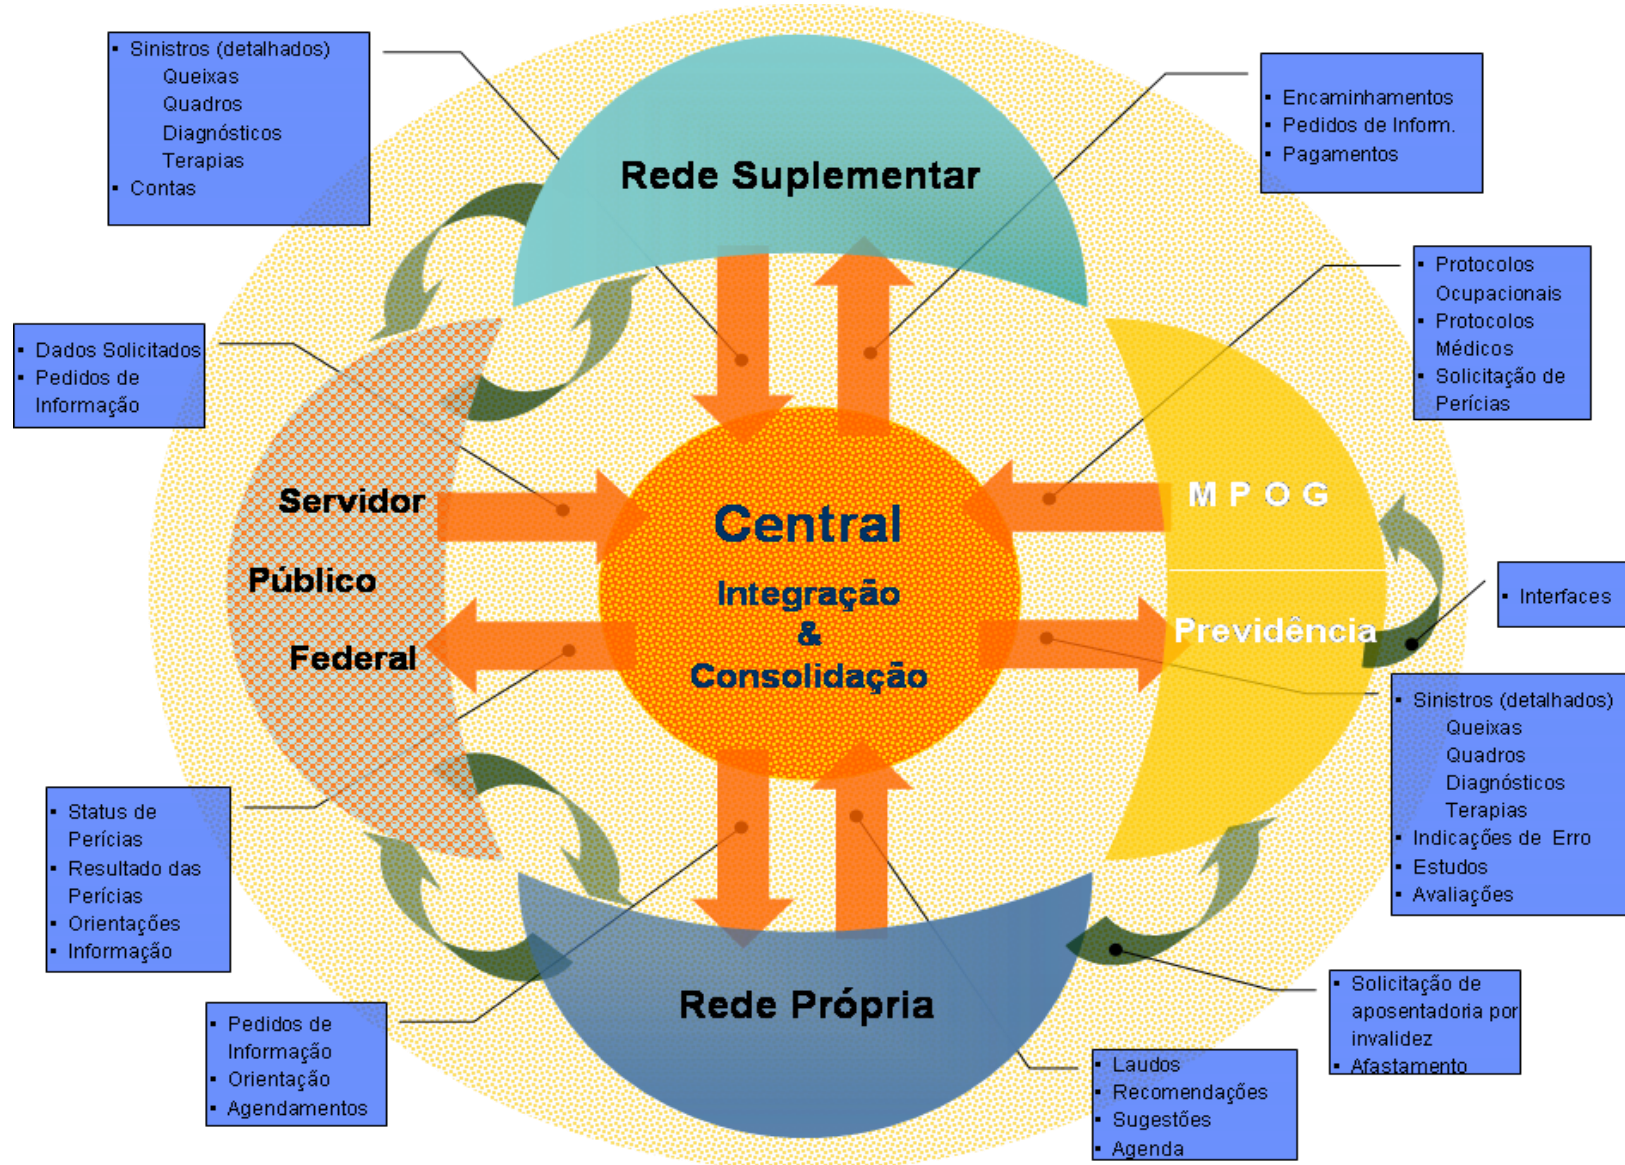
- Sinistros (detalhados)
Queixas
Quadros
Diagnósticos
Terapias
- Contas

Rede Suplementar

- Encaminhamentos
- Pedidos de Inform.
- Pagamentos

- Protocolos Ocupacionais
- Protocolos Médicos
- Solicitação de Perícias

- Dados Solicitados
- Pedidos de Informação

Servidor
Público
Federal

Central
Integração
&
Consolidação

M P O G
Previdência

- Interfaces

- Sinistros (detalhados)
Queixas
Quadros
Diagnósticos
Terapias
- Indicações de Erro
- Estudos
- Avaliações

- Status de Perícias
- Resultado das Perícias
- Orientações
- Informação

Rede Própria

- Solicitação de aposentadoria por invalidez
- Afastamento

- Pedidos de Informação
- Orientação
- Agendamentos

- Laudos
- Recomendações
- Sugestões
- Agenda